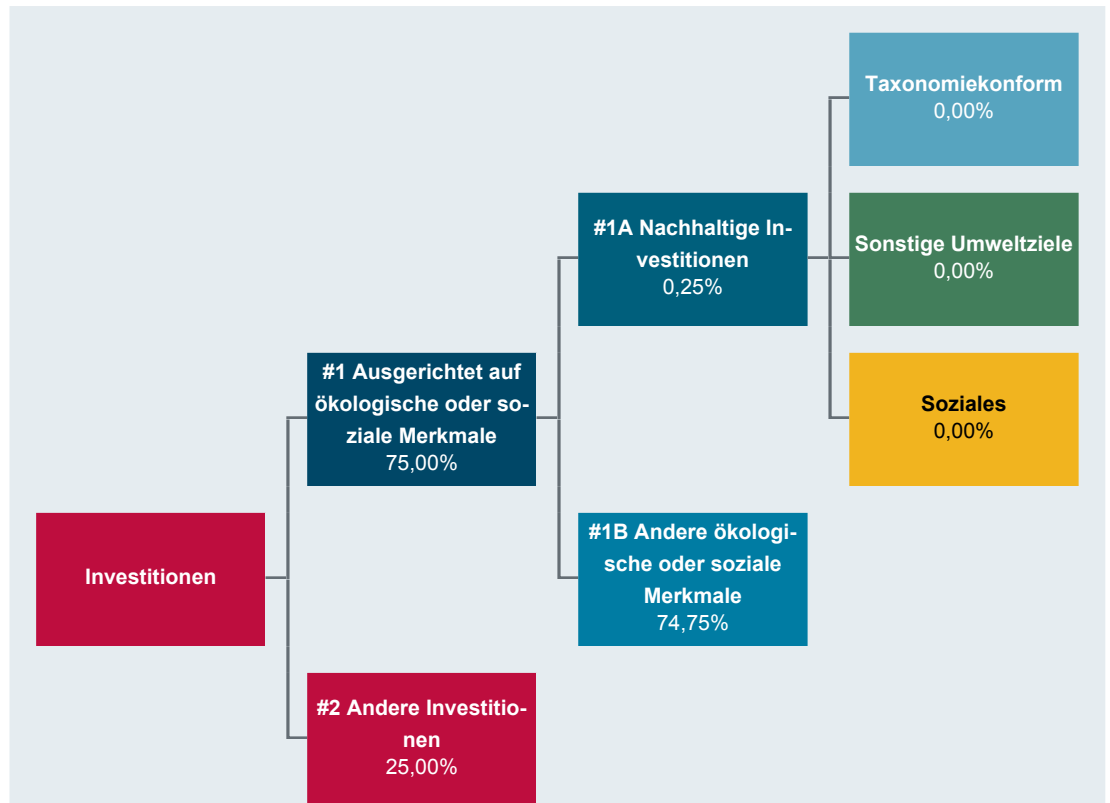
Taxonomiekonform
0,00%

#1A Nachhaltige Investitionen
0,25%

Sonstige Umweltziele
0,00%

#1 Ausgerichtet auf ökologische oder soziale Merkmale
75,00%

Soziales
0,00%

#1B Andere ökologische oder soziale Merkmale
74,75%

Investitionen

#2 Andere Investitionen
25,00%